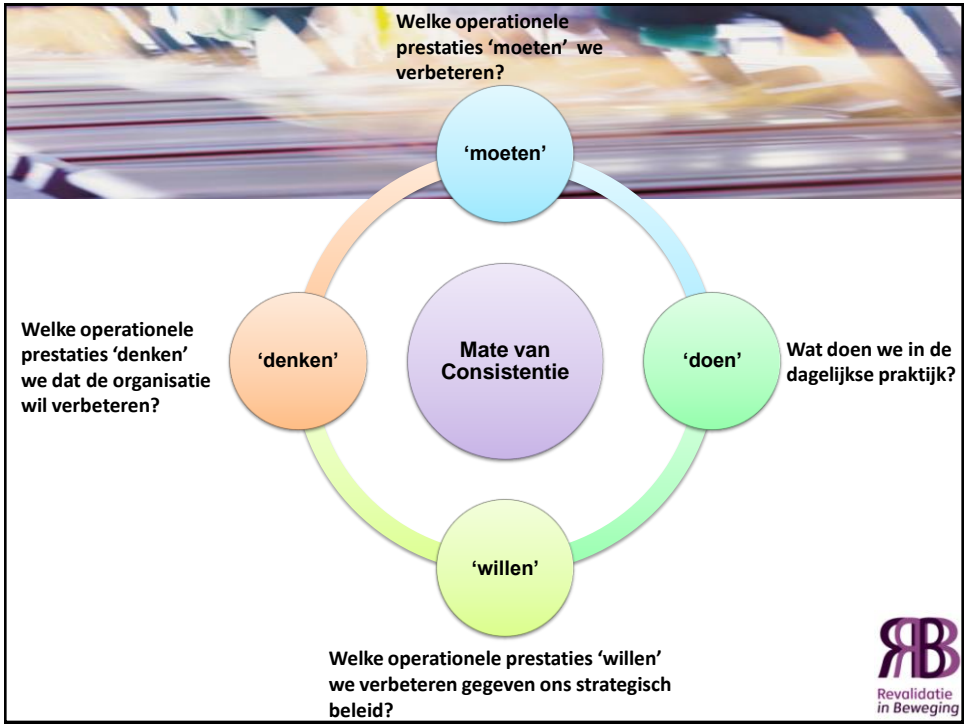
Welke operationele prestaties ‘moeten’ we verbeteren?

‘moeten’

Welke operationele prestaties ‘denken’ we dat de organisatie wil verbeteren?

‘denken’

Mate van Consistentie

‘doen’

Wat doen we in de dagelijkse praktijk?

‘willen’

Welke operationele prestaties ‘willen’ we verbeteren gegeven ons strategisch beleid?

RiB
Revalidatie in Beweging